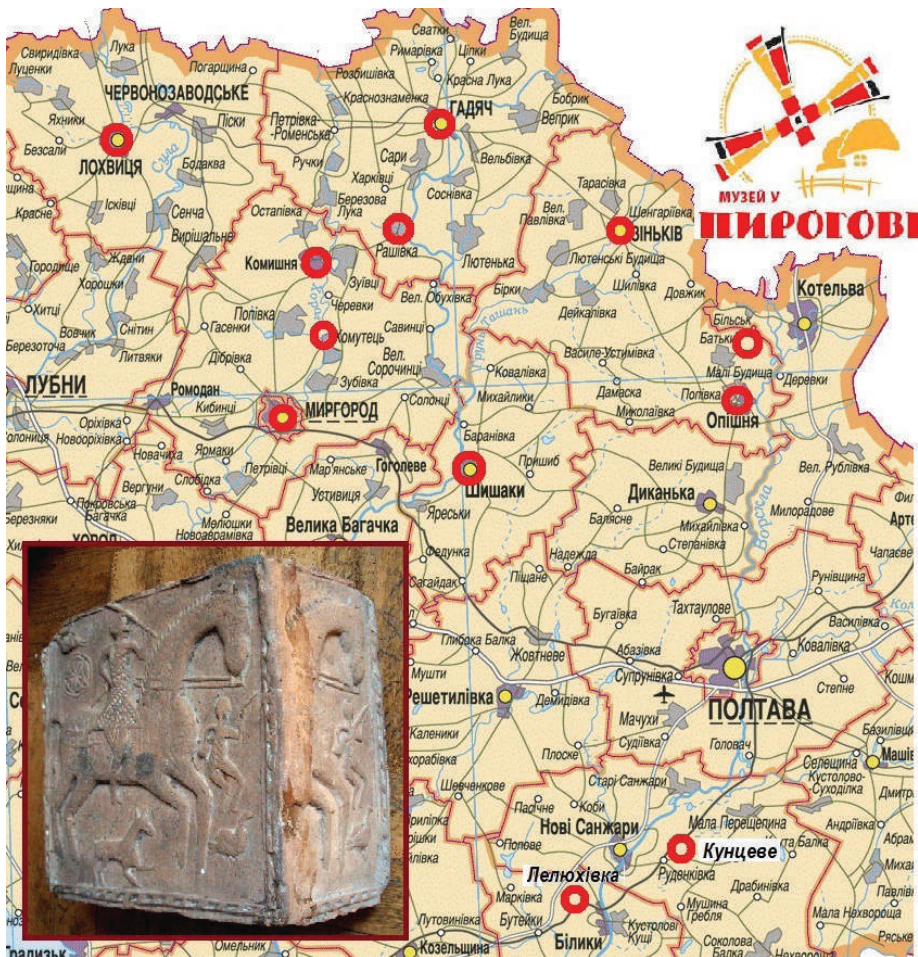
МУЗЕЙ У
ПИРОГОВІ

Свиридівка
Лука
Луценки
Погарщина
Червонозаводське
Сватки
Римарівка
Цілки
Вел. Будища
Розбишівка
Красна Лука
Красноznаменка
Бобрик
Гадяч
Веприк
Лохвиця
Яхники
Піски
Петрівка-Роменська
Бодаква
Безсали
Сула
Ручки
Сари
Вельбівка
Харківці
Березова Лука
Соснівка
Тарасівка
Красне
Ісківці
Сенча
Остапівка
Вел. Павлівка
Шенгаріївка
Вирішальне
Рашівка
Зіньків
Комишня
Лютенька
Лютенські Будища
Городище
Ждани
Зуївці
Бірки
Шилівка
Довжик
Хорошки
Хорол
Черевки
Вел. Обухівка
Котельва
Хитці
Попівка
Гасенки
Комутець
Савинці
Деймівка
Більськ
Вовчик
Снітин
Березоточа
Литвяки
Дібрівка
Вел. Сорочинці
Ташань
Василе-Устимівка
Батьки
Зубівка
Малі Будища
Деревки
Лубни
Ромодан
Коваліївка
Кибинці
Солонці
Михайлики
Дамаска
Попівка
Миргород
Миколаївка
Опішня
Оріхівка
Новоорійівка
Баранівка
Новачиха
Ярмаки
Петрівці
Мар'янське
Гоголеве
Шишаки
Пришиб
Великі Будища
Вел. Рублівка
Вергуни
Слобідка
Устивиця
Покровська Багачка
Березняки
Мелюшки
Яреськи
Диканька
Михайлівка
Милорадове
Баляєне
Велика Багачка
Хорол
Федунка
Надежда
Степанівка
Ворскла
Чапаєве
Сагайдак
Байрак
Рунівщина
Піщане
Бугаївка
Тахтаулове
Глибока Балка
Абазівка
Мушти
Жовтневе
Решетилівка
Демидівка
Супрунівка
Степне
Каленики
Полтава
Мачухи
Судіївка
Головач
Базилівщина
Плоске
Селещина
Кустолово-Суходілка
Шевченкове
Старі Санжари
Пасічне
Кобі
Попове
Нові Санжари
Мала Перещепина
Кунцеве
Рудеnківка
Лелюхівка
Драбинівка
Марківка
Бутейки
Мушина Гребля
Мала Нахворошна
Лутовинівка
Кустолові Кущі
Білики
Соколова Балка
Градизьк
Омельник
Козельщина
Котельва
Артемівка
Ковалівка
Машівка
Андріївка
Павлівка
Рясське
Кошма
Дмитрівка